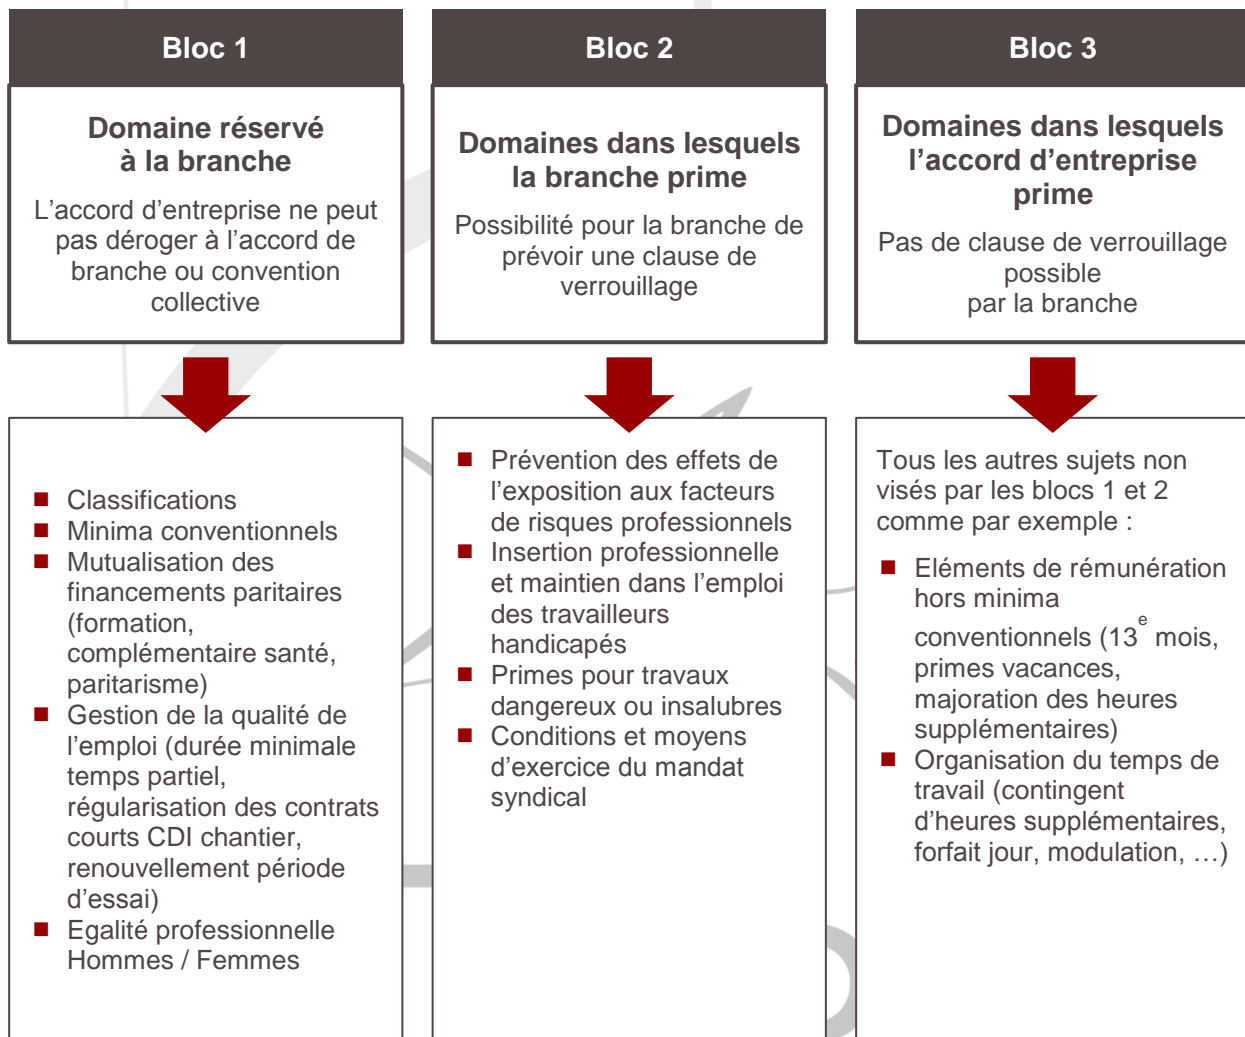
Bloc 1

Domaine réservé à la branche

L’accord d’entreprise ne peut pas déroger à l’accord de branche ou convention collective

- Classifications
- Minima conventionnels
- Mutualisation des financements paritaires (formation, complémentaire santé, paritarisme)
- Gestion de la qualité de l’emploi (durée minimale temps partiel, régularisation des contrats courts CDI chantier, renouvellement période d’essai)
- Egalité professionnelle Hommes / Femmes

Bloc 2

Domaines dans lesquels la branche prime

Possibilité pour la branche de prévoir une clause de verrouillage

- Prévention des effets de l’exposition aux facteurs de risques professionnels
- Insertion professionnelle et maintien dans l’emploi des travailleurs handicapés
- Primes pour travaux dangereux ou insalubres
- Conditions et moyens d’exercice du mandat syndical

Bloc 3

Domaines dans lesquels l’accord d’entreprise prime

Pas de clause de verrouillage possible par la branche

Tous les autres sujets non visés par les blocs 1 et 2 comme par exemple :

- Eléments de rémunération hors minima conventionnels ($13^{e}$ mois, primes vacances, majoration des heures supplémentaires)
- Organisation du temps de travail (contingent d’heures supplémentaires, forfait jour, modulation, …)